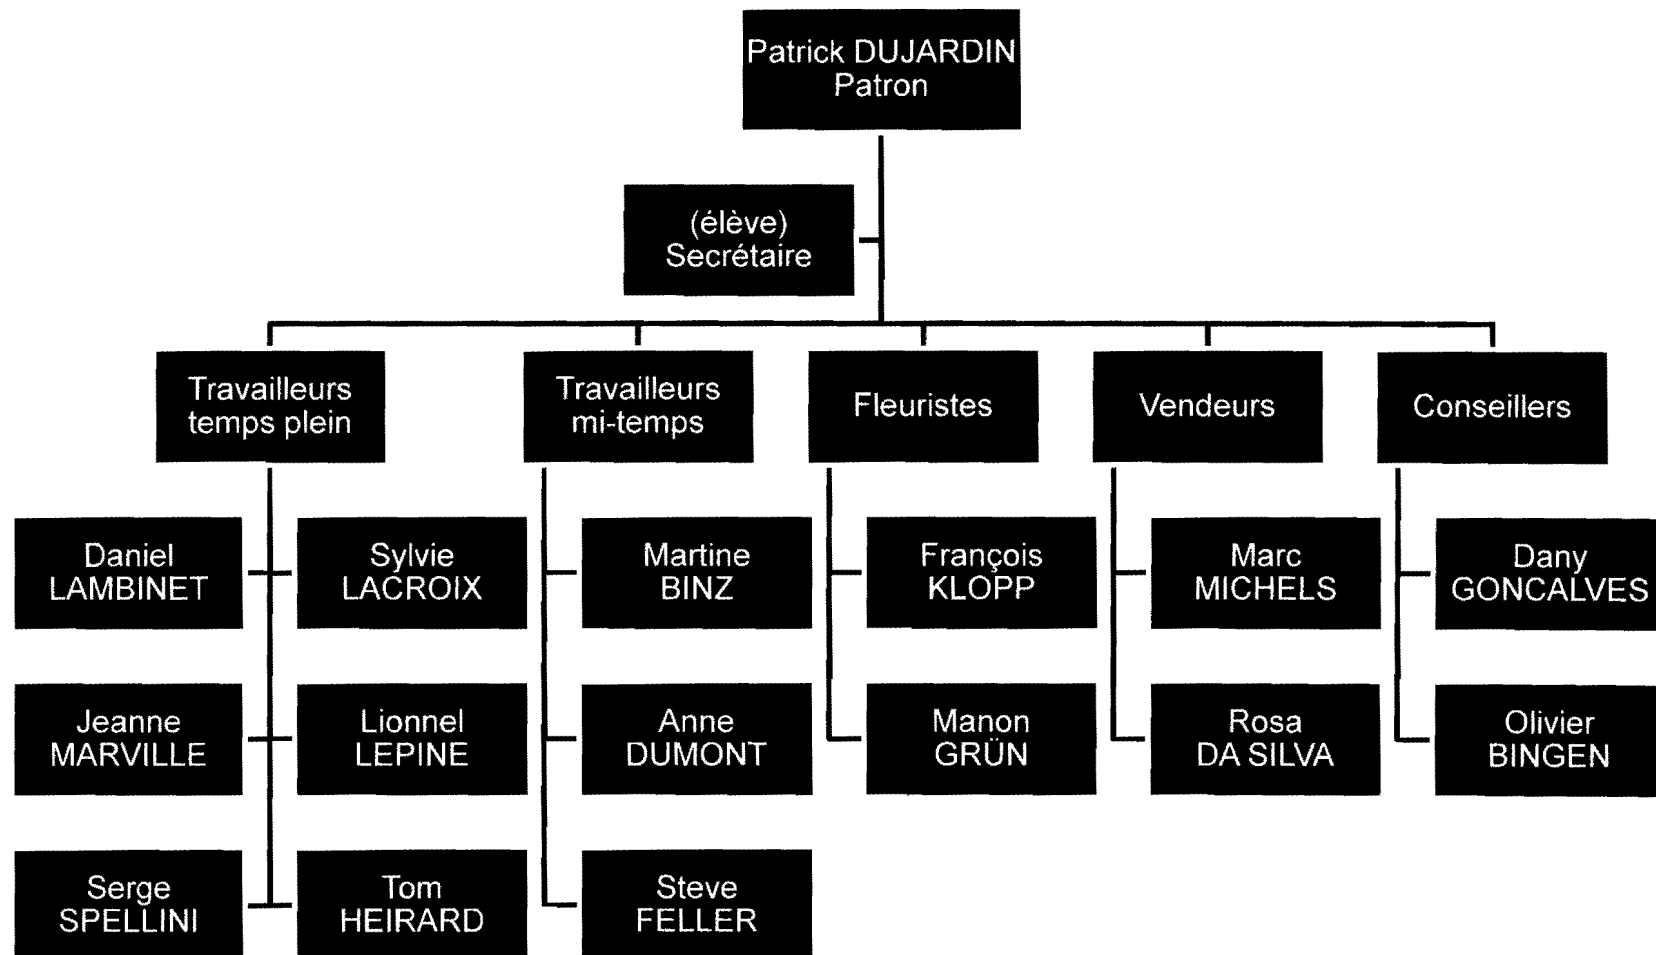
Patrick DUJARDIN
Patron

(élève)
Secrétaire

Travailleurs temps plein

Travailleurs mi-temps

Fleuristes

Vendeurs

Conseillers

Daniel LAMBINET

Sylvie LACROIX

Jeanne MARVILLE

Lionnel LEPINE

Serge SPELLINI

Tom HEIRARD

Martine BINZ

Anne DUMONT

Steve FELLER

François KLOPP

Manon GRÜN

Marc MICHELS

Rosa DA SILVA

Dany GONCALVES

Olivier BINGEN